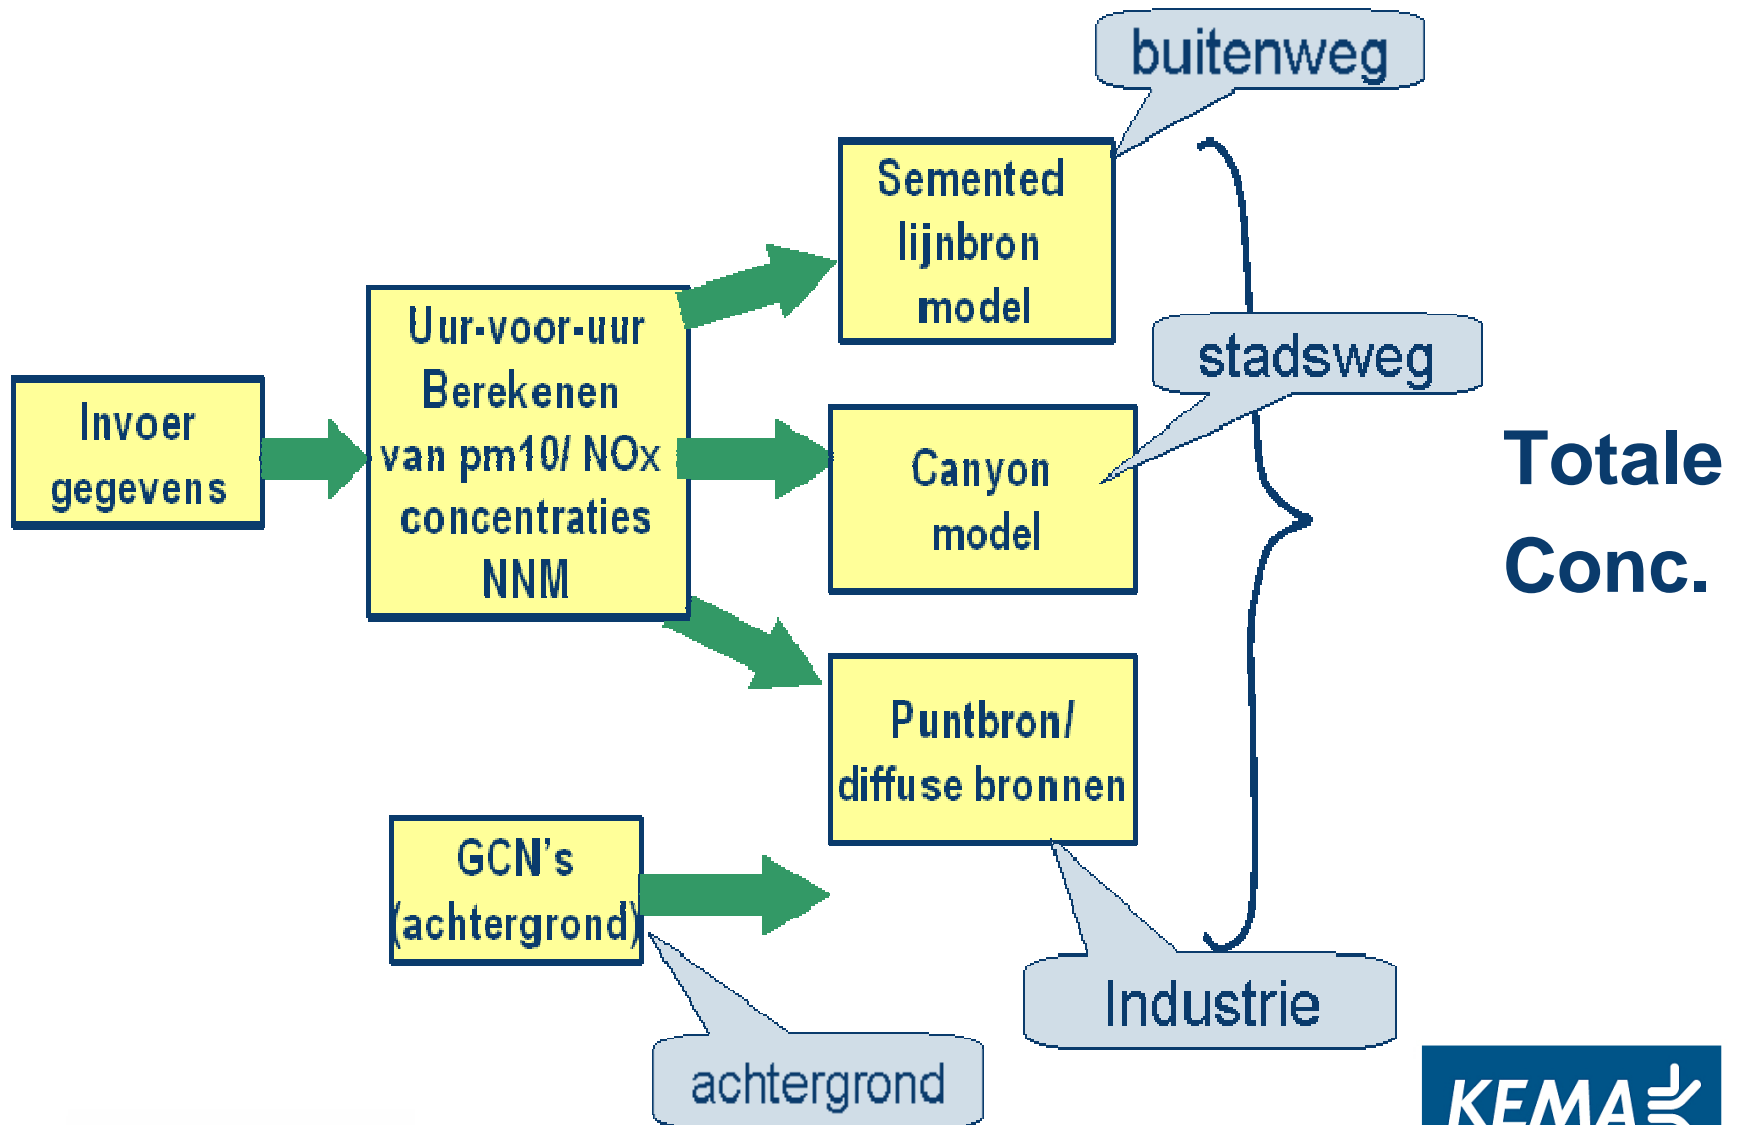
buitenweg

Invoer gegevens

Uur-voor-uur Berekenen van pm10/ NOx concentraties NNM

Semented lijnbron model

stadsweg

Canyon model

Puntbron/ diffuse bronnen

GCN's (achtergrond)

Totale Conc.

Industrie

achtergrond

KEMA